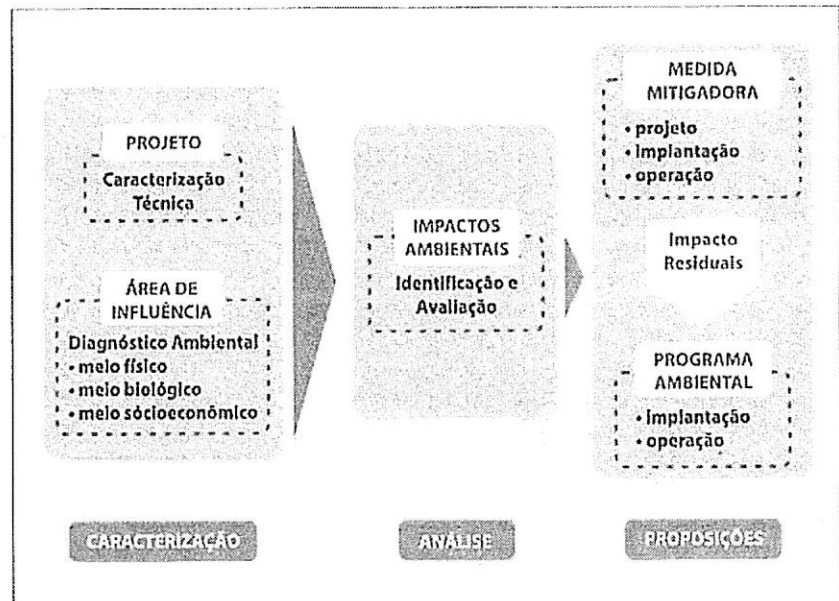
PROJETO

Caracterização Técnica

ÁREA DE INFLUÊNCIA

Diagnóstico Ambiental
• meio físico
• meio biológico
• meio sócioeconômico

IMPACTOS AMBIENTAIS

Identificação e Avaliação

MEDIDA MITIGADORA

• projeto
• implantação
• operação

Impacto Residuais

PROGRAMA AMBIENTAL

• implantação
• operação

CARACTERIZAÇÃO

ANÁLISE

PROPOSIÇÕES